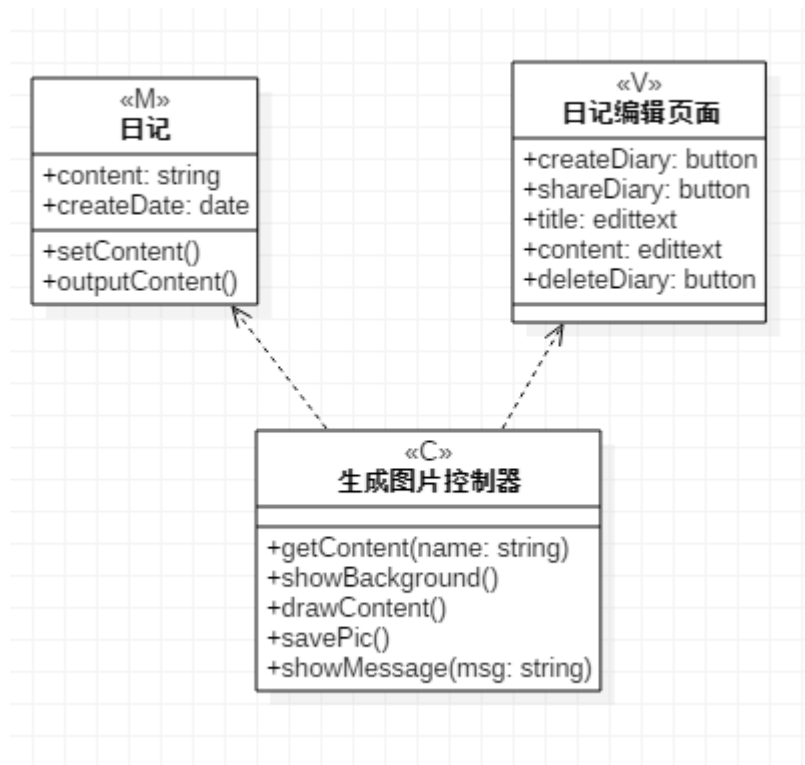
«M»
日记

+content: string
+createDate: date

+setContent()
+outputContent()

«V»
日记编辑页面

+createDiary: button
+shareDiary: button
+title: edittext
+content: edittext
+deleteDiary: button

«C»
生成图片控制器

+getContent(name: string)
+showBackground()
+drawContent()
+savePic()
+showMessage(msg: string)